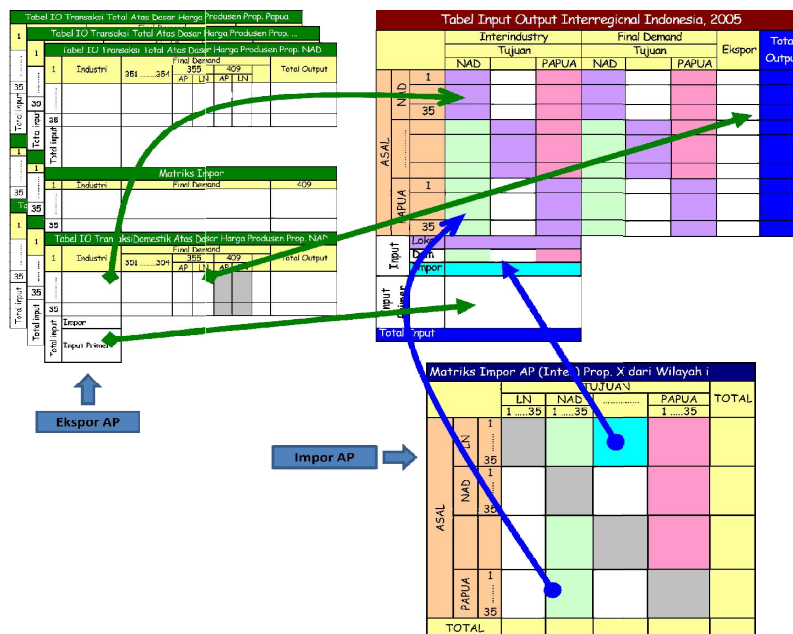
Tabel IO Transaksi Total Atas Dasar Harga Produsen Prop. Papua

Tabel IO Transaksi Total Atas Dasar Harga Produsen Prop. ...

Tabel IO Transaksi Total Atas Dasar Harga Produsen Prop. NAD

| 1 | Industri | 301 ......304 | Final Demand 355 AP LN | 409 AP LN | Total Output |
|---|---|---|---|---|---|

35
30
35
Total Input

Matriks Impor

| 1 | Industri | Final Demand | 409 |
|---|---|---|---|

35

Tabel IO Transaksi Domestik Atas Dasar Harga Produsen Prop. NAD

| 1 | Industri | 301 ......304 | 355 AP LN | 409 AP LN | Total Output |
|---|---|---|---|---|---|

35
Impor
Input Primer
Total Input

Ekspor AP

Tabel Input Output Interregional Indonesia, 2005

| | | Interindustry | | | Final Demand | | | Ekspor | Total Output |
|---|---|---|---|---|---|---|---|---|---|
| | | Tujuan | | | Tujuan | | | | |
| | | NAD | ..... | PAPUA | NAD | ..... | PAPUA | | |
| ASAL | NAD 1 ... 35 | | | | | | | | |
| | ..... | | | | | | | | |
| | PAPUA 1 ... 35 | | | | | | | | |
| Input | Lokal | | | | | | | | |
| | Dom | | | | | | | | |
| | Impor | | | | | | | | |
| Input Primer | | | | | | | | | |
| Total Input | | | | | | | | | |

Impor AP

Matriks Impor AP (Inter) Prop. X dari Wilayah i

| | | | TUJUAN | | | | TOTAL |
|---|---|---|---|---|---|---|---|
| | | | LN 1 .....35 | NAD 1 .....35 | ........... | PAPUA 1 .....35 | |
| ASAL | LN | 1 ... 35 | | | | | |
| | NAD | 1 ... 35 | | | | | |
| | | | | | | | |
| | PAPUA | 1 ... 35 | | | | | |
| TOTAL | | | | | | | |